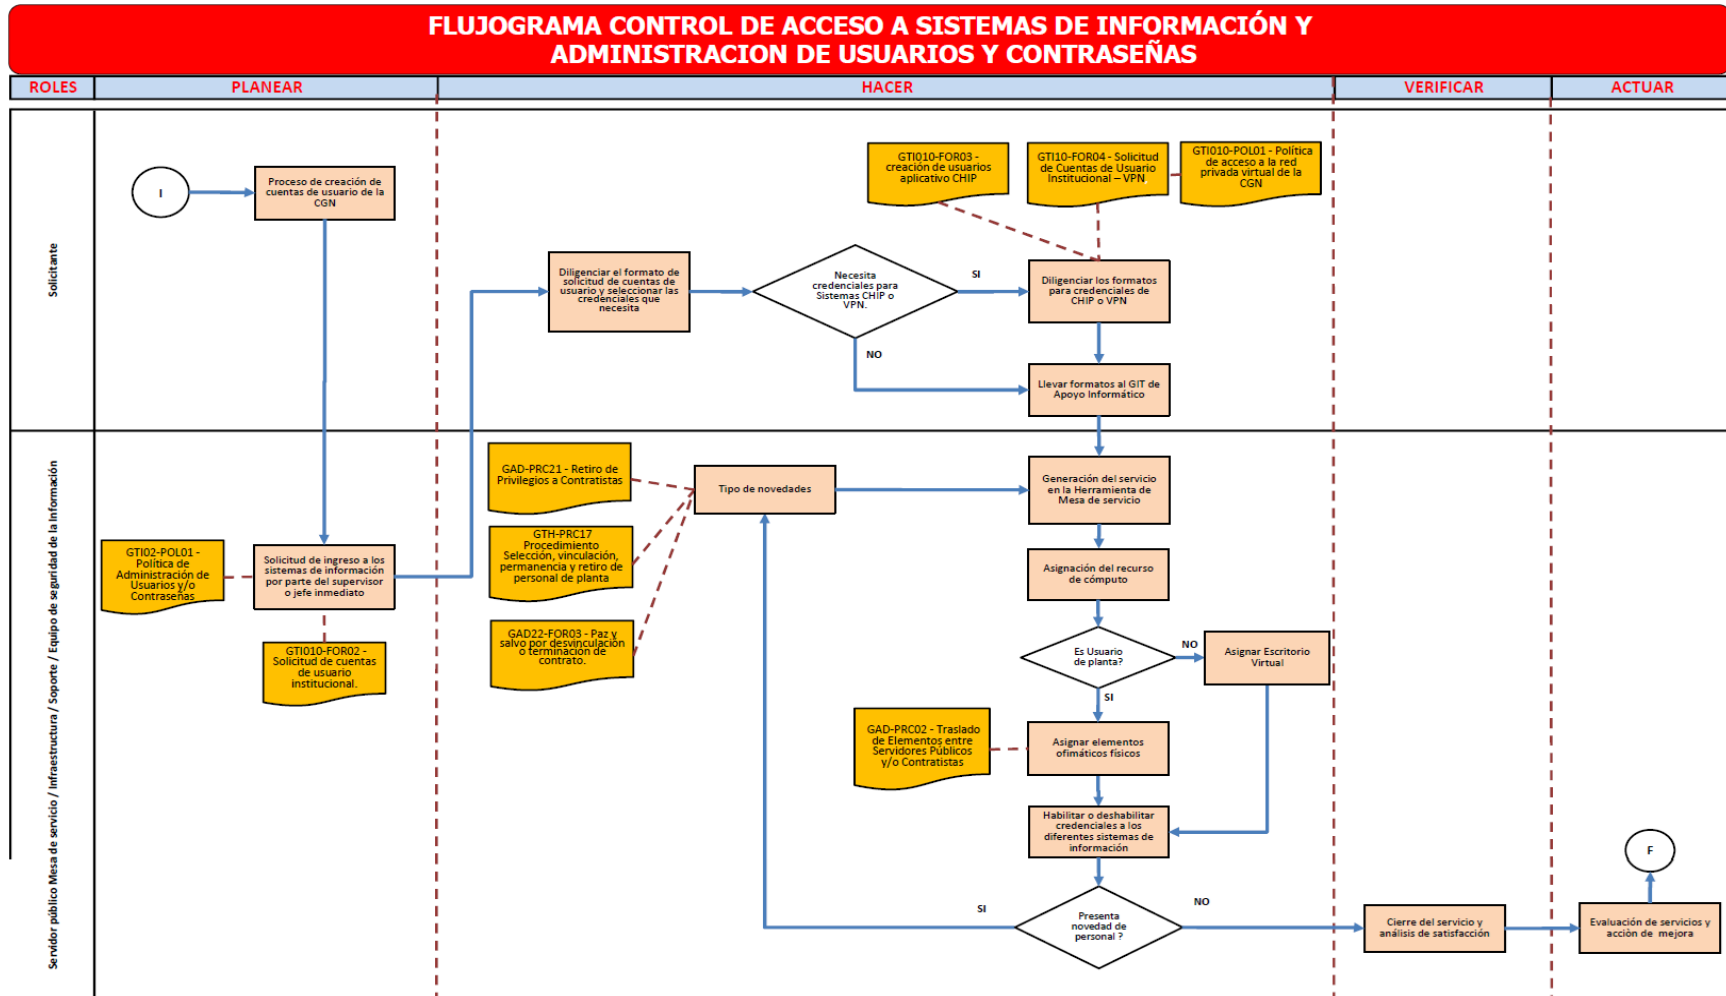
FLUJOGRAMA CONTROL DE ACCESO A SISTEMAS DE INFORMACIÓN Y ADMINISTRACION DE USUARIOS Y CONTRASEÑAS

ROLES | PLANEAR | HACER | VERIFICAR | ACTUAR

Solicitante

I

Proceso de creación de cuentas de usuario de la CGN

Diligenciar el formato de solicitud de cuentas de usuario y seleccionar las credenciales que necesita

Necesita credenciales para Sistemas CHIP o VPN.

SI

NO

GTI010-FOR03 - creación de usuarios aplicativo CHIP

GTI10-FOR04 - Solicitud de Cuentas de Usuario Institucional – VPN

GTI010-POL01 - Política de acceso a la red privada virtual de la CGN

Diligenciar los formatos para credenciales de CHIP o VPN

Llevar formatos al GIT de Apoyo Informático

Servidor público Mesa de servicio / Infraestructura / Soporte / Equipo de seguridad de la información

GTI02-POL01 - Política de Administración de Usuarios y/o Contraseñas

Solicitud de ingreso a los sistemas de información por parte del supervisor o jefe inmediato

GTI010-FOR02 - Solicitud de cuentas de usuario institucional.

GAD-PRC21 - Retiro de Privilegios a Contratistas

GTH-PRC17 Procedimiento Selección, vinculación, permanencia y retiro de personal de planta

GAD22-FOR03 - Paz y salvo por desvinculación o terminación de contrato.

Tipo de novedades

Generación del servicio en la Herramienta de Mesa de servicio

Asignación del recurso de cómputo

Es Usuario de planta?

NO

Asignar Escritorio Virtual

SI

GAD-PRC02 - Traslado de Elementos entre Servidores Públicos y/o Contratistas

Asignar elementos ofimáticos físicos

Habilitar o deshabilitar credenciales a los diferentes sistemas de información

SI

Presenta novedad de personal ?

NO

Cierre del servicio y análisis de satisfacción

Evaluación de servicios y acción de mejora

F